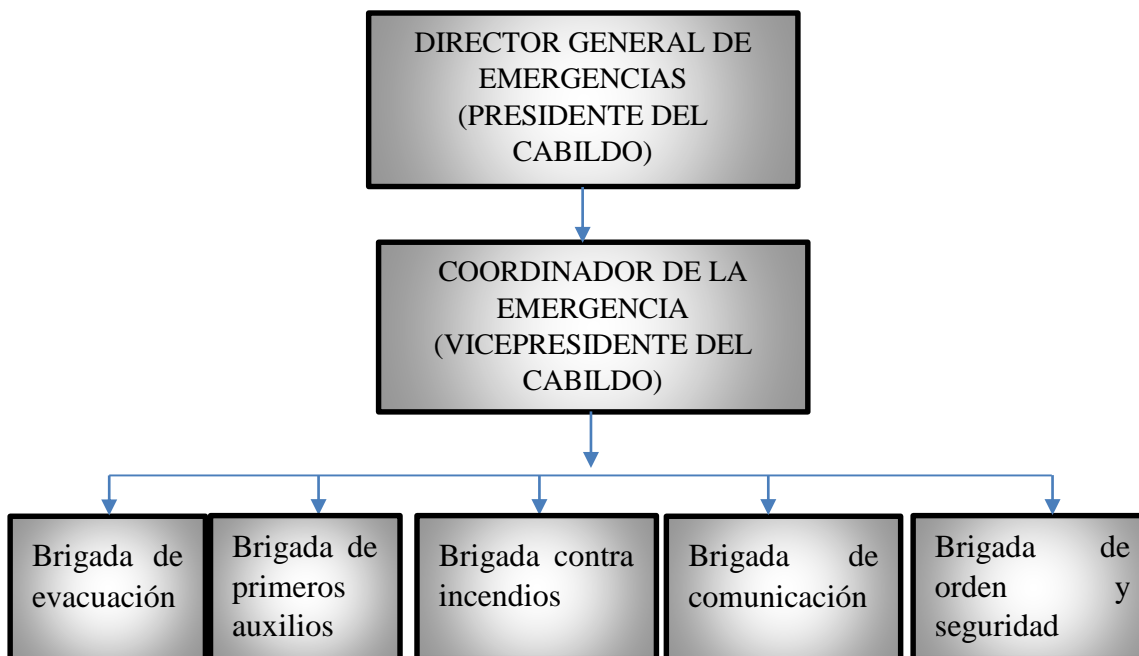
DIRECTOR GENERAL DE EMERGENCIAS (PRESIDENTE DEL CABILDO)

COORDINADOR DE LA EMERGENCIA (VICEPRESIDENTE DEL CABILDO)

Brigada de evacuación

Brigada de primeros auxilios

Brigada contra incendios

Brigada de comunicación

Brigada de orden y seguridad